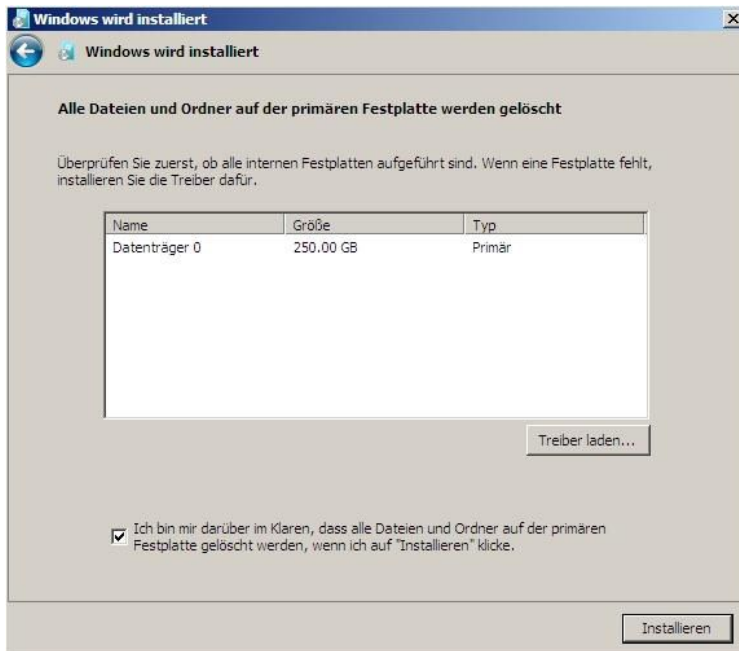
Windows wird installiert

Windows wird installiert

Alle Dateien und Ordner auf der primären Festplatte werden gelöscht

Überprüfen Sie zuerst, ob alle internen Festplatten aufgeführt sind. Wenn eine Festplatte fehlt, installieren Sie die Treiber dafür.

| Name | Größe | Typ |
|---|---|---|
| Datenträger 0 | 250.00 GB | Primär |

Treiber laden...

Ich bin mir darüber im Klaren, dass alle Dateien und Ordner auf der primären Festplatte gelöscht werden, wenn ich auf "Installieren" klicke.

Installieren